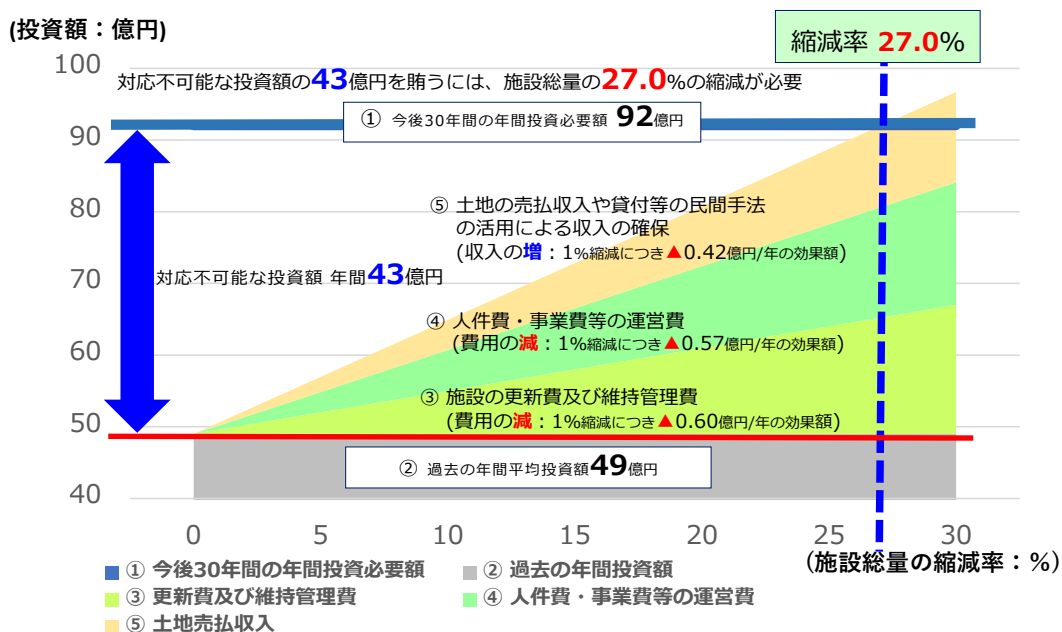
(投資額：億円)

縮減率 27.0%

100

対応不可能な投資額の43億円を賄うには、施設総量の27.0%の縮減が必要

① 今後30年間の年間投資必要額 92億円

90

80

⑤ 土地の売払収入や貸付等の民間手法の活用による収入の確保
(収入の増：1%縮減につき▲0.42億円/年の効果額)

70

対応不可能な投資額 年間43億円

④ 人件費・事業費等の運営費
(費用の減：1%縮減につき▲0.57億円/年の効果額)

60

③ 施設の更新費及び維持管理費
(費用の減：1%縮減につき▲0.60億円/年の効果額)

50

② 過去の年間平均投資額49億円

40

0 5 10 15 20 25 30

(施設総量の縮減率：%)

① 今後30年間の年間投資必要額
② 過去の年間投資額
③ 更新費及び維持管理費
④ 人件費・事業費等の運営費
⑤ 土地売払収入